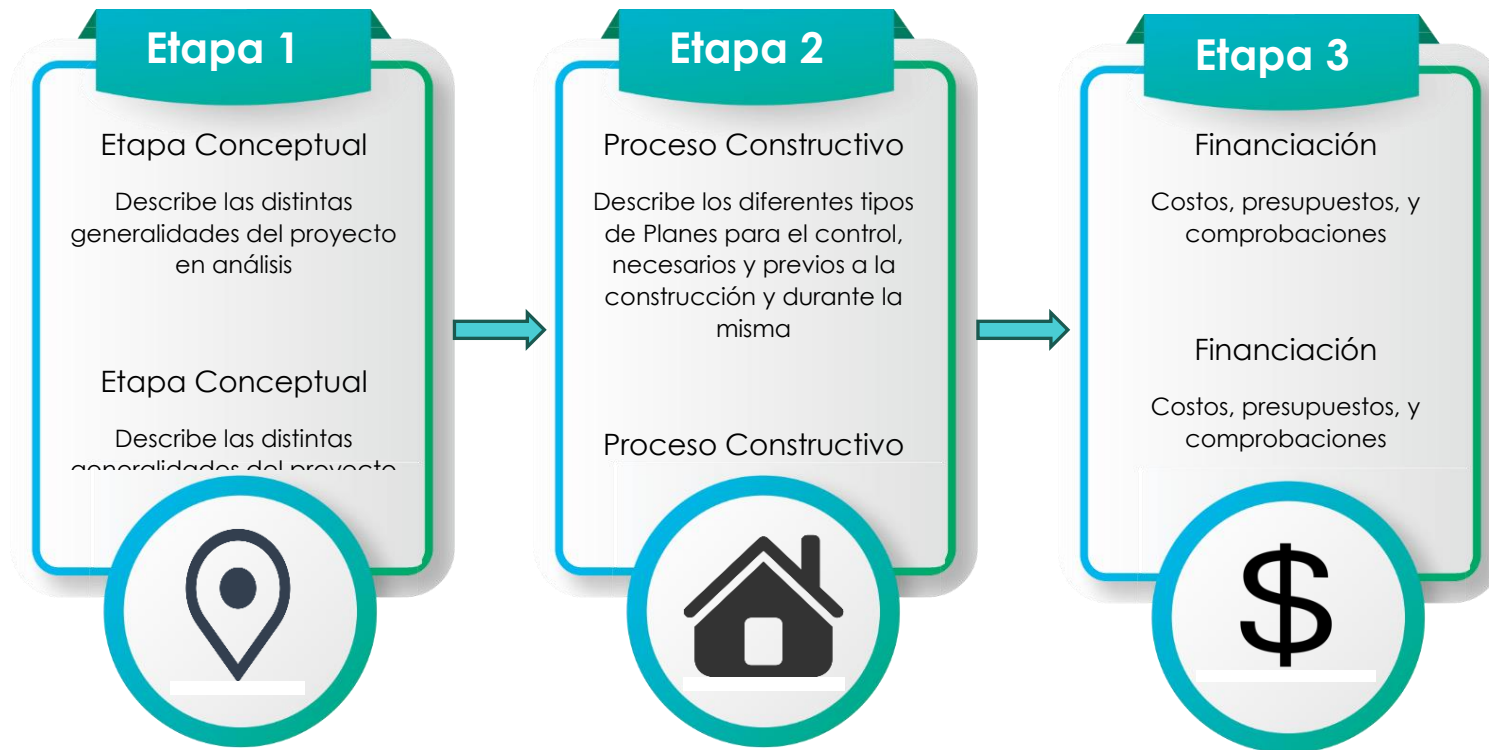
Etapa 1

Etapa Conceptual

Describe las distintas generalidades del proyecto en análisis

Etapa Conceptual

Describe las distintas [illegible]

Etapa 2

Proceso Constructivo

Describe los diferentes tipos de Planes para el control, necesarios y previos a la construcción y durante la misma

Proceso Constructivo

Etapa 3

Financiación

Costos, presupuestos, y comprobaciones

Financiación

Costos, presupuestos, y comprobaciones

$